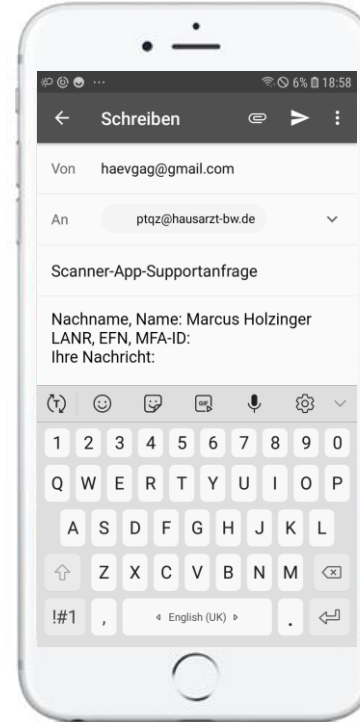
6% 18:58

Schreiben

Von haevgag@gmail.com

An ptqz@hausarzt-bw.de

Scanner-App-Supportanfrage

Nachname, Name: Marcus Holzinger
LANR, EFN, MFA-ID:
Ihre Nachricht:

1 2 3 4 5 6 7 8 9 0
Q W E R T Y U I O P
A S D F G H J K L
Z X C V B N M
!#1 , English (UK) .